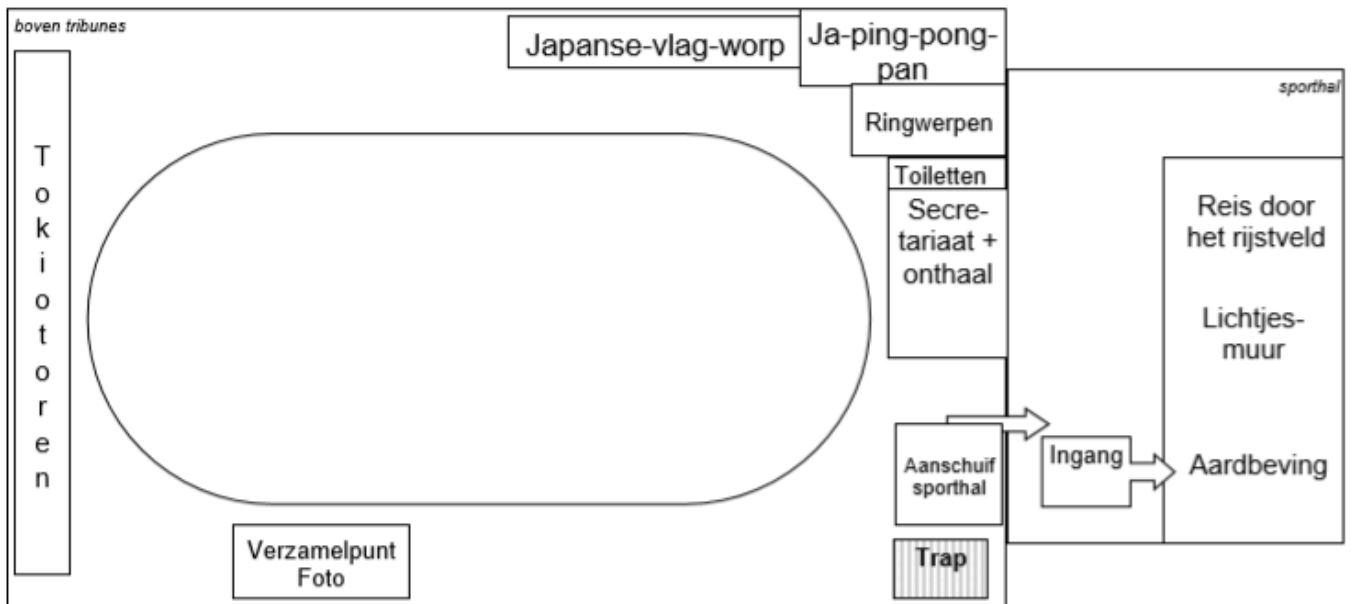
boven tribunes

Japanse-vlag-worp

Ja-ping-pong-pan

Ringwerpen

sporthal

Tokiotoren

Toiletten

Secretariaat + onthaal

Reis door het rijstveld

Lichtjesmuur

Aanschuif sporthal

Ingang

Aardbeving

Verzamelpunt Foto

Trap